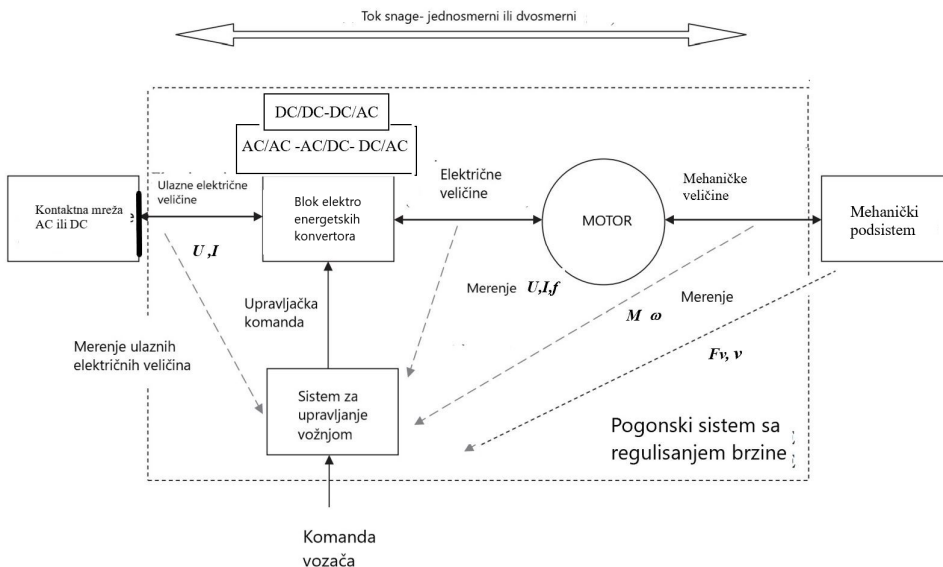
Tok snage- jednosmerni ili dvosmerni

DC/DC-DC/AC

AC/AC -AC/DC- DC/AC

Kontaktna mreža AC ili DC

Ulazne električne veličine

$U, I$

Blok elektro energetskih konvertora

Električne veličine

MOTOR

Mehaničke veličine

Mehanički podsistem

Merenje $U, I, f$

Merenje

$M \ \omega$

$Fv, v$

Upravljačka komanda

Merenje ulaznih električnih veličina

Sistem za upravljanje vožnjom

Pogonski sistem sa regulisanjem brzine

Komanda vozača